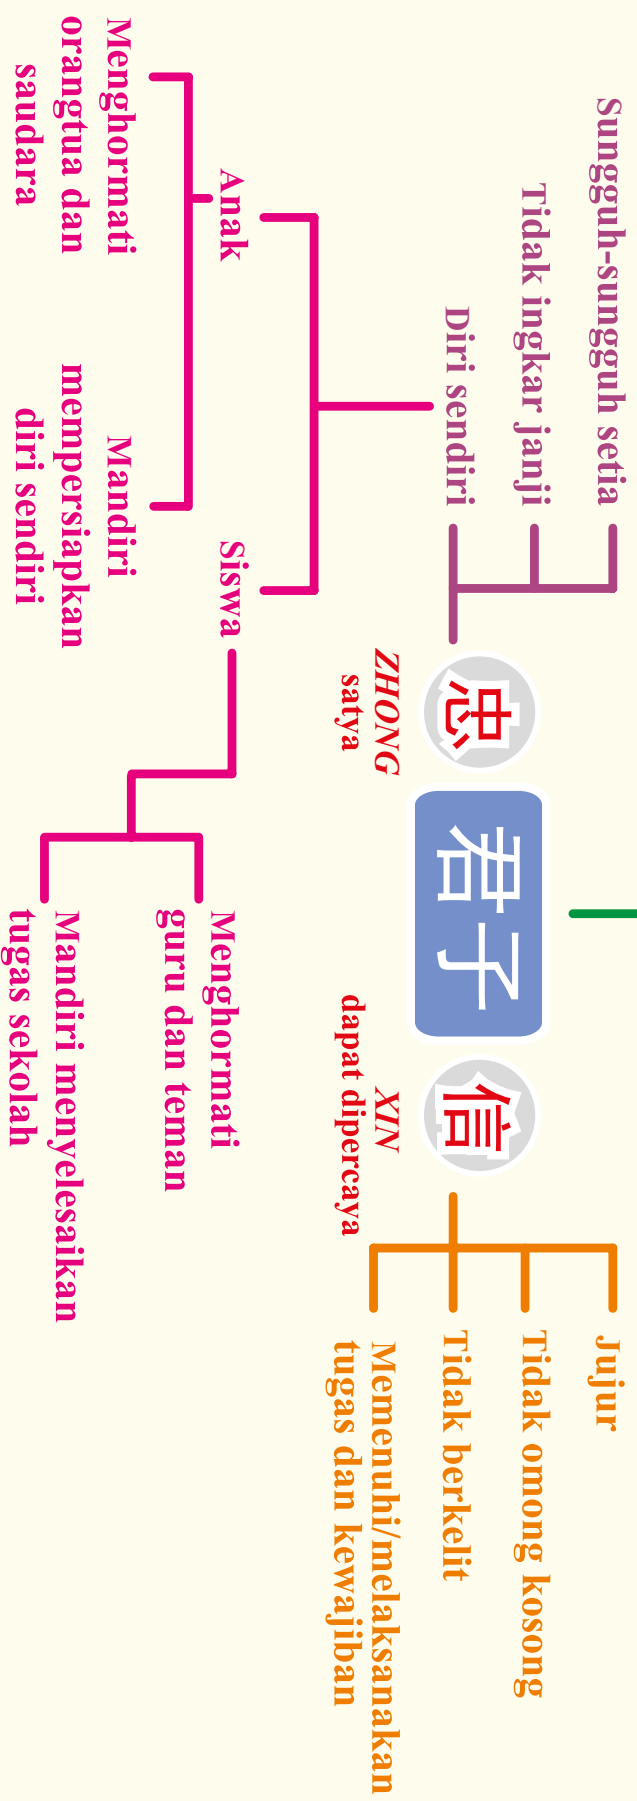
君子

忠
ZHONG
satya

Sungguh-sungguh setia
Tidak ingkar janji
Diri sendiri

Anak
Menghormati orangtua dan saudara
Mandiri mempersiapkan diri sendiri

Siswa
Menghormati guru dan teman
Mandiri menyelesaikan tugas sekolah

信
XIN
dapat dipercaya

Jujur
Tidak omong kosong
Tidak berkelit
Memenuhi/melaksanakan tugas dan kewajiban